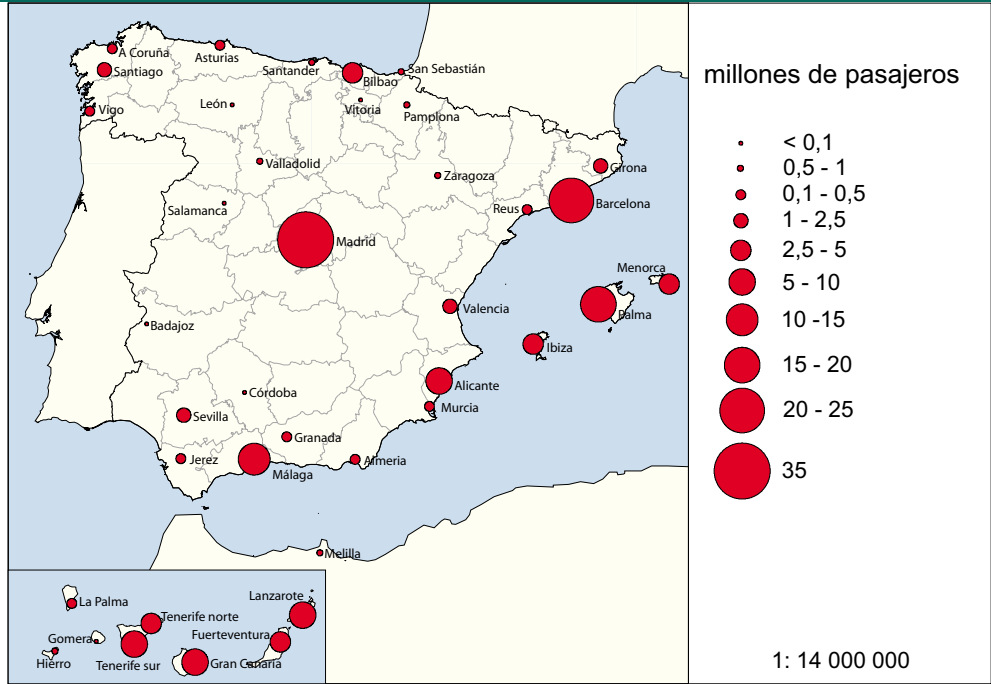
A Coruña
Asturias
Santiago
Santander
Bilbao
San Sebastián
Vigo
León
Vitoria
Pamplona
Valladolid
Zaragoza
Girona
Salamanca
Reus
Barcelona
Madrid
Menorca
Valencia
Palma
Badajoz
Ibiza
Córdoba
Alicante
Sevilla
Murcia
Granada
Jerez
Málaga
Almeria
Melilla
La Palma
Lanzarote
Tenerife norte
Gomera
Fuerteventura
Hierro
Tenerife sur
Gran Canaria

millones de pasajeros

< 0,1
0,5 - 1
0,1 - 0,5
1 - 2,5
2,5 - 5
5 - 10
10 -15
15 - 20
20 - 25
35

1: 14 000 000